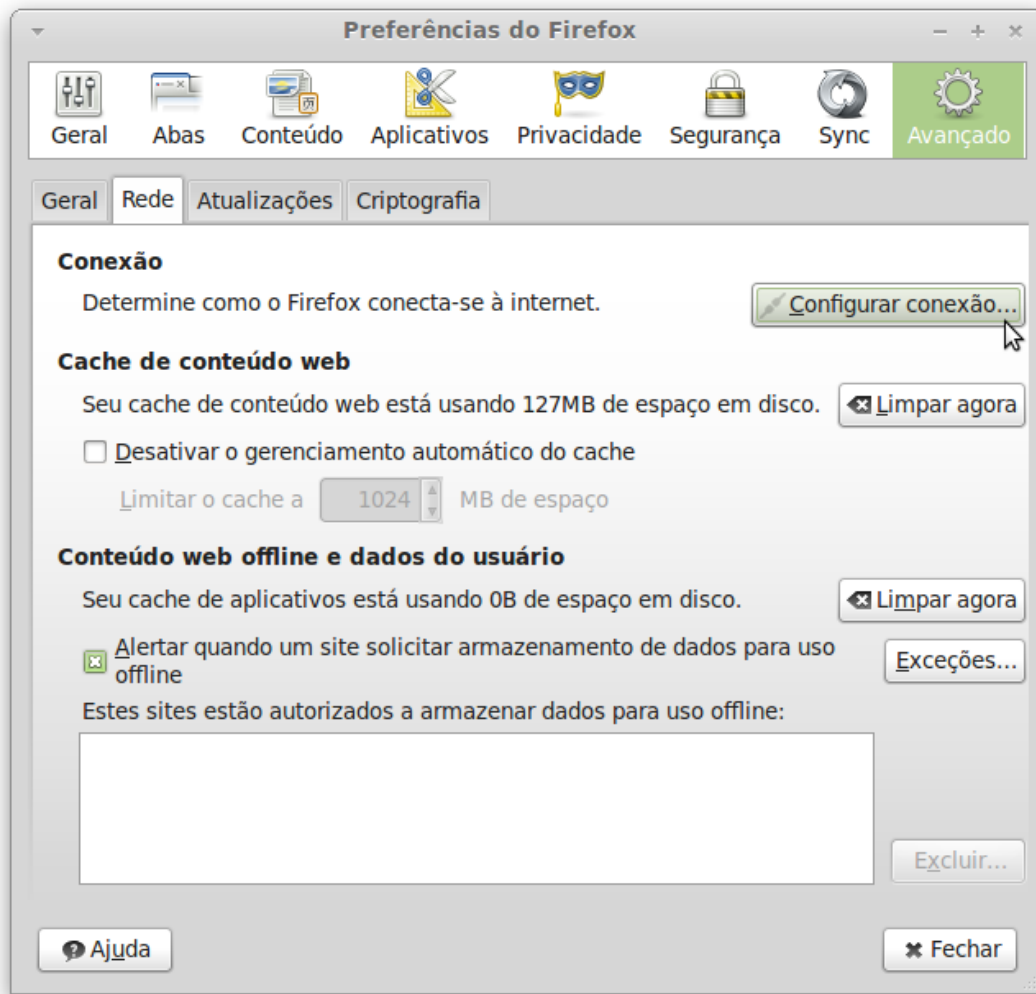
Preferências do Firefox

Geral Abas Conteúdo Aplicativos Privacidade Segurança Sync Avançado

Geral Rede Atualizações Criptografia

Conexão

Determine como o Firefox conecta-se à internet. Configurar conexão...

Cache de conteúdo web

Seu cache de conteúdo web está usando 127MB de espaço em disco. Limpar agora

Desativar o gerenciamento automático do cache

Limitar o cache a 1024 MB de espaço

Conteúdo web offline e dados do usuário

Seu cache de aplicativos está usando 0B de espaço em disco. Limpar agora

Alertar quando um site solicitar armazenamento de dados para uso offline Exceções...

Estes sites estão autorizados a armazenar dados para uso offline:

Excluir...

Ajuda Fechar